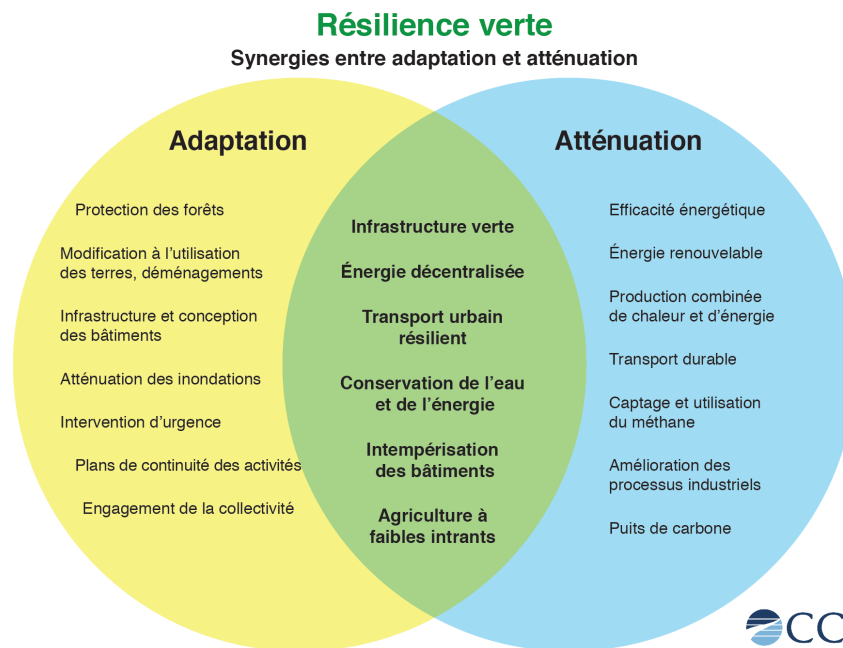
Résilience verte

Synergies entre adaptation et atténuation

Adaptation

Protection des forêts

Modification à l'utilisation des terres, déménagements

Infrastructure et conception des bâtiments

Atténuation des inondations

Intervention d'urgence

Plans de continuité des activités

Engagement de la collectivité

Infrastructure verte

Énergie décentralisée

Transport urbain résilient

Conservation de l'eau et de l'énergie

Intempérisation des bâtiments

Agriculture à faibles intrants

Atténuation

Efficacité énergétique

Énergie renouvelable

Production combinée de chaleur et d'énergie

Transport durable

Captage et utilisation du méthane

Amélioration des processus industriels

Puits de carbone

CC